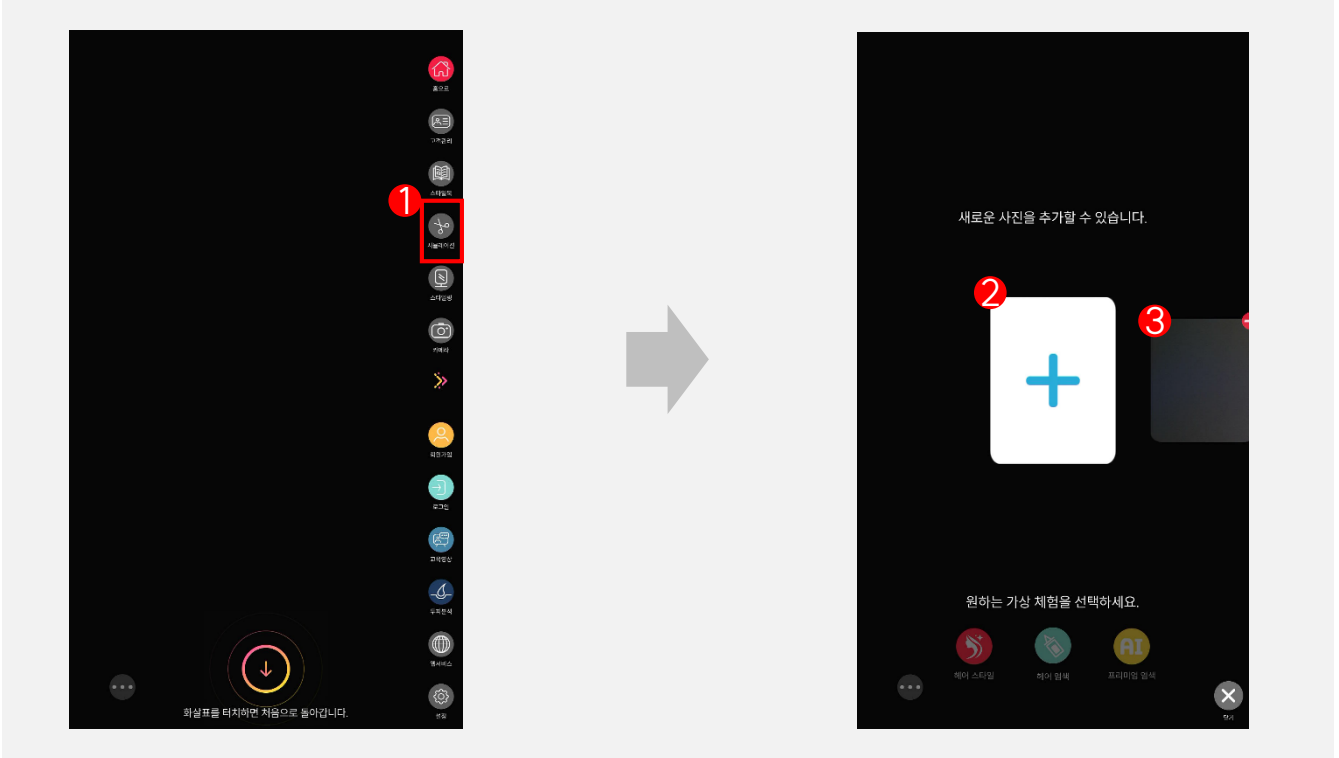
홈으로

고객관리

스타일북

1

시뮬레이션

스타일링

카메라

회원가입

로그인

교육영상

두피진단

웹서비스

설정

화살표를 터치하면 처음으로 돌아갑니다.

새로운 사진을 추가할 수 있습니다.

2

3

원하는 가상 체험을 선택하세요.

헤어 스타일

헤어 염색

AI

프리미엄 염색

닫기